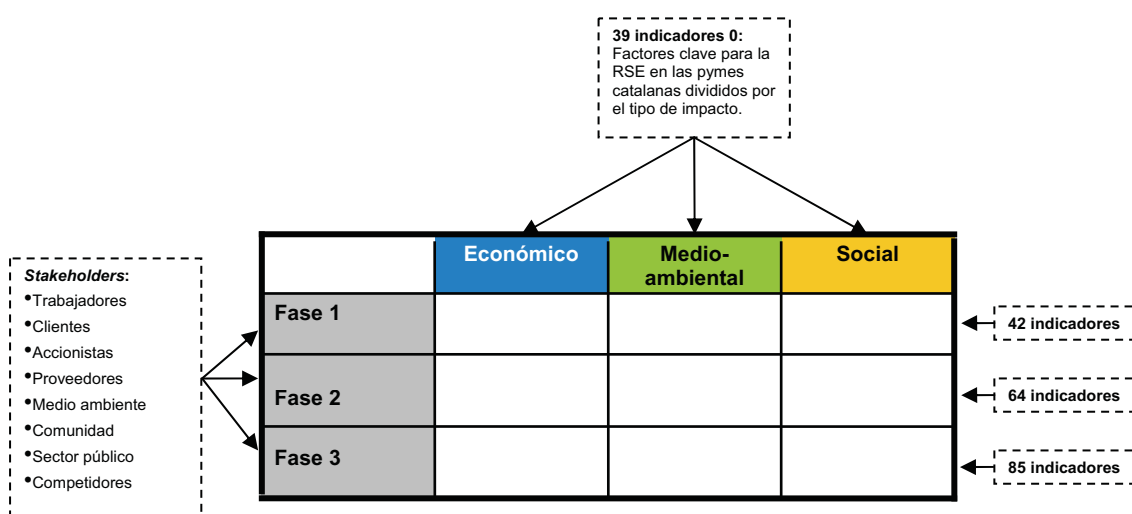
**39 indicadores 0:** Factores clave para la RSE en las pymes catalanas divididos por el tipo de impacto.

***Stakeholders*:**
- Trabajadores
- Clientes
- Accionistas
- Proveedores
- Medio ambiente
- Comunidad
- Sector público
- Competidores

| | Económico | Medio-ambiental | Social |
|---|---|---|---|
| Fase 1 | | | |
| Fase 2 | | | |
| Fase 3 | | | |

42 indicadores

64 indicadores

85 indicadores